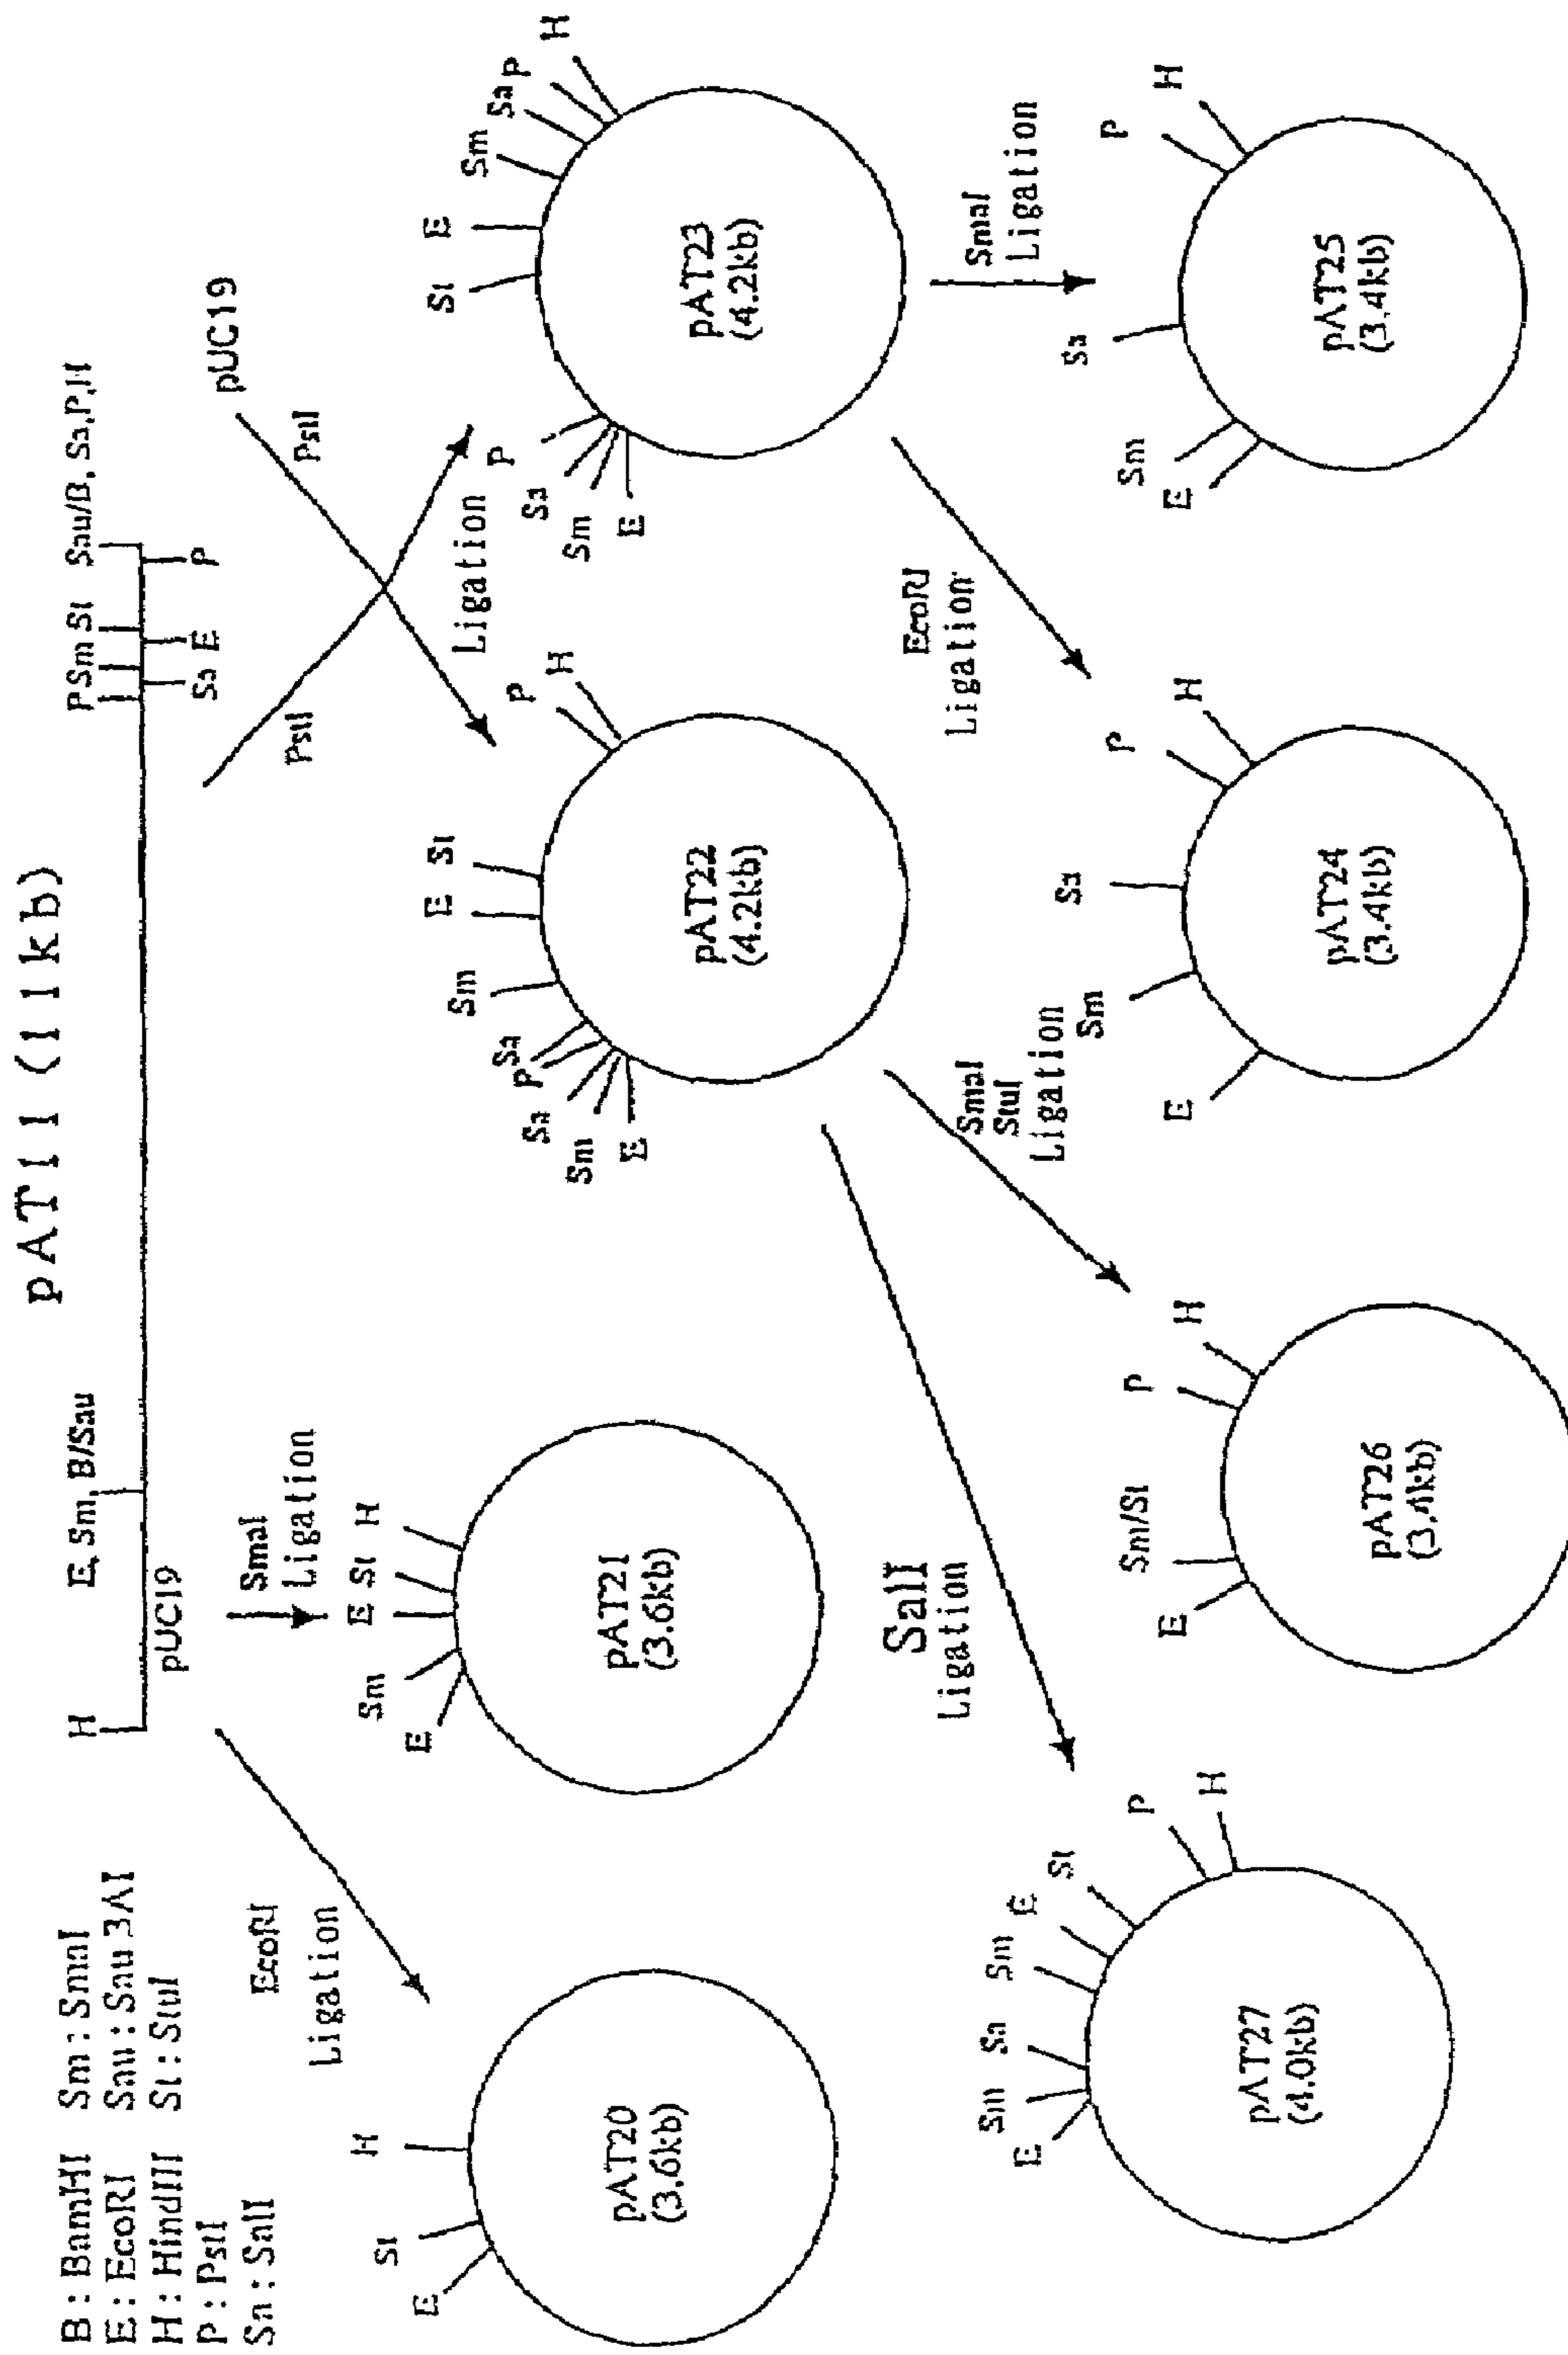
pAT11 (11kb)

B : BamHI Sm : SmaI
E : EcoRI Sau : Sau 3AI
H : HindIII St : StuI
P : PstI
Sa : SalI

H
pUC19
E, Sm, B/Sau
P Sm St Sau/B, Sa, P, H
Sa E P

pUC19
PstI
PstI
Ligation

SmaI
Ligation

EcoRI
Ligation

pAT20
(3.6kb)
E St H

pAT21
(3.6kb)
E Sm E St H

pAT22
(4.2kb)
E Sm Sa P Sa Sm E St P H

pAT23
(4.2kb)
E Sm Sa P St E Sm Sa P H

SmaI
Ligation

pAT25
(3.4kb)
E Sm Sa P H

EcoRI
Ligation

pAT24
(3.4kb)
E Sm Sa P H

SmaI
StuI
Ligation

pAT26
(3.4kb)
E Sm/St P H

SalI
Ligation

pAT27
(4.0kb)
E Sm Sa Sm E St P H